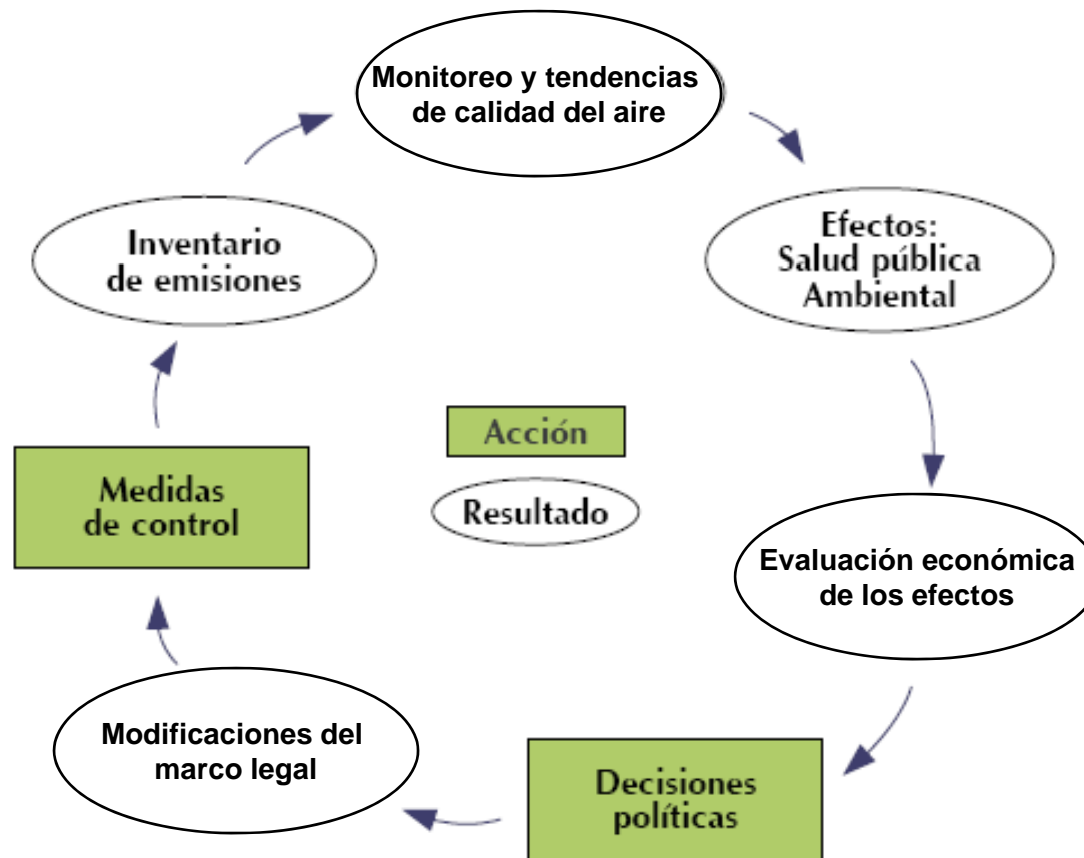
Monitoreo y tendencias de calidad del aire

Efectos: Salud pública Ambiental

Evaluación económica de los efectos

Decisiones políticas

Modificaciones del marco legal

Medidas de control

Inventario de emisiones

Acción

Resultado